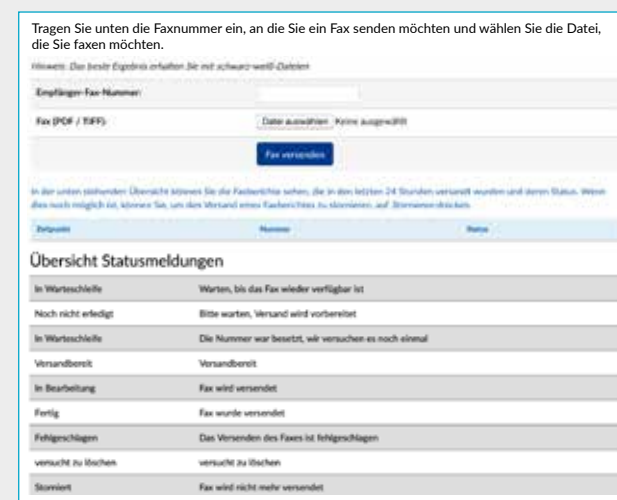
Tragen Sie unten die Faxnummer ein, an die Sie ein Fax senden möchten und wählen Sie die Datei, die Sie faxen möchten.

Hinweis: Das beste Ergebnis erhalten Sie mit schwarz-weiß-Dateien

Empfänger-Fax-Nummer:

Fax (PDF / TIFF): Datei auswählen Keine ausgewählt

Fax versenden

In der unten stehenden Übersicht können Sie die Faxberichte sehen, die in den letzten 24 Stunden versandt wurden und deren Status. Wenn dies noch möglich ist, können Sie, um den Versand eines Faxberichtes zu stornieren, auf Stornieren drücken.

| Zeitpunkt | Nummer | Status |
|---|---|---|

Übersicht Statusmeldungen

| | |
|---|---|
| In Warteschleife | Warten, bis das Fax wieder verfügbar ist |
| Noch nicht erledigt | Bitte warten, Versand wird vorbereitet |
| In Warteschleife | Die Nummer war besetzt, wir versuchen es noch einmal |
| Versandbereit | Versandbereit |
| In Bearbeitung | Fax wird versendet |
| Fertig | Fax wurde versendet |
| Fehlgeschlagen | Das Versenden des Faxes ist fehlgeschlagen |
| versucht zu löschen | versucht zu löschen |
| Storniert | Fax wird nicht mehr versendet |